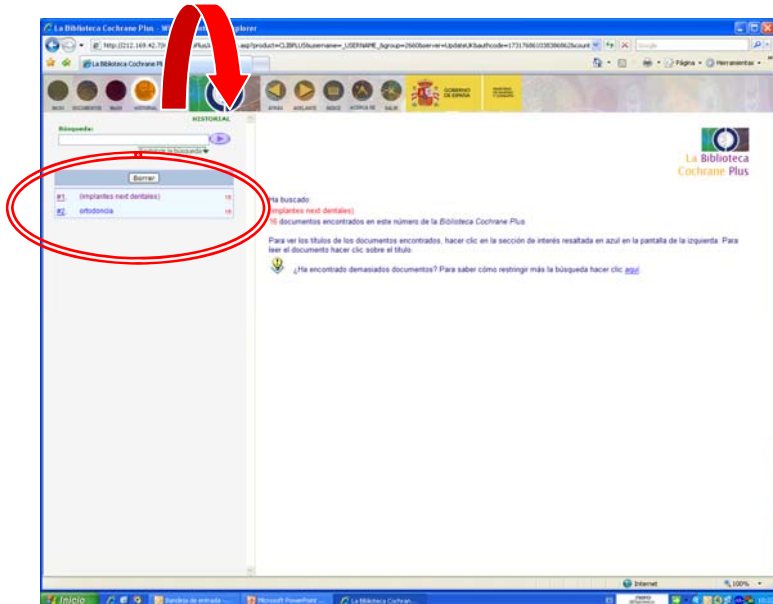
La Biblioteca Cochrane Plus - W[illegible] Explorer

http://212.169.42.7/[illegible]Plus/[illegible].asp?product=CLIBPLUS&username=_USERNAME_&group=2660&server=UpdateUK&authcode=1731768610383868628&count

La Biblioteca Cochrane Pl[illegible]

Página • Herramientas •

INICIO DOCUMENTOS MAIN HISTORIAL

ATRAS ADELANTE INDICE ACERCA DE SALIR

GOBIERNO DE ESPAÑA

HISTORIAL

Búsqueda:

Restaurar la búsqueda

Borrar

#1 (implantes next dentales) 16
#2 ortodoncia 16

La Biblioteca Cochrane Plus

Ha buscado:
(implantes next dentales)
16 documentos encontrados en este número de la *Biblioteca Cochrane Plus*

Para ver los títulos de los documentos encontrados, hacer clic en la sección de interés resaltada en azul en la pantalla de la izquierda. Para leer el documento hacer clic sobre el título.

¿Ha encontrado demasiados documentos? Para saber cómo restringir más la búsqueda hacer clic aquí

Internet 100%

Inicio Bandeja de entrada - ... Microsoft PowerPoint ... La Biblioteca Cochran...